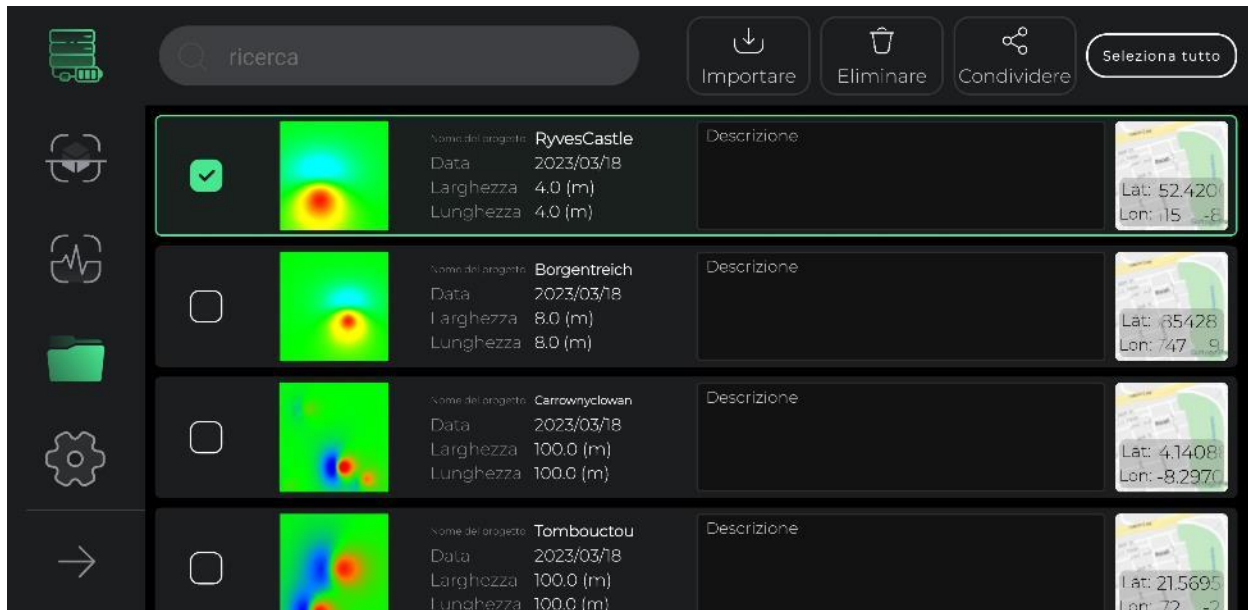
ricerca

Importare

Eliminare

Condividere

Seleziona tutto

Nome del progetto RyvesCastle
Data 2023/03/18
Larghezza 4.0 (m)
Lunghezza 4.0 (m)

Descrizione

Lat: 52.420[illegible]
Lon: 15 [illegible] -8

Nome del progetto Borgentreich
Data 2023/03/18
Larghezza 8.0 (m)
Lunghezza 8.0 (m)

Descrizione

Lat: 85428
Lon: 747 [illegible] 9

Nome del progetto Carrownyclowan
Data 2023/03/18
Larghezza 100.0 (m)
Lunghezza 100.0 (m)

Descrizione

Lat: 4.1408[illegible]
Lon: -8.2970

Nome del progetto Tombouctou
Data 2023/03/18
Larghezza 100.0 (m)
Lunghezza 100.0 (m)

Descrizione

Lat: 21.5695
Lon: 72 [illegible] -2